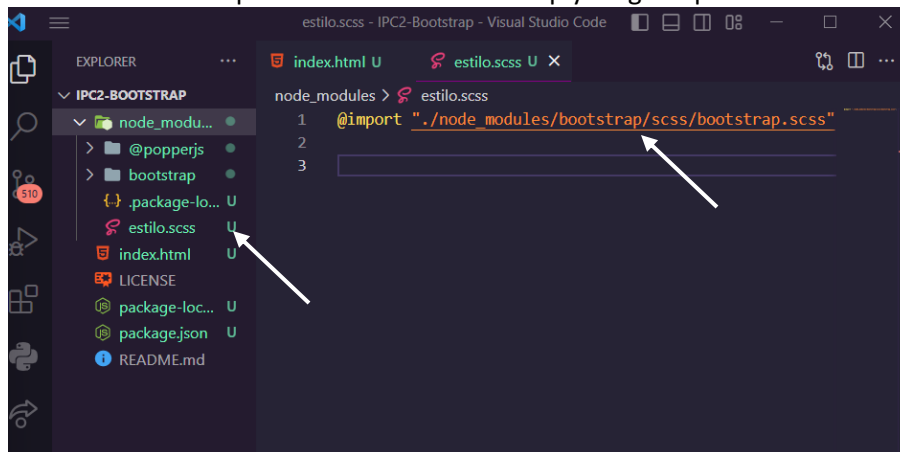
estilo.scss - IPC2-Bootstrap - Visual Studio Code

EXPLORER ...

IPC2-BOOTSTRAP
node_modu...
@popperjs
bootstrap
.package-lo... U
estilo.scss U
index.html U
LICENSE
package-loc... U
package.json U
README.md

510

index.html U
estilo.scss U ×

node_modules > estilo.scss

1 @import "./node_modules/bootstrap/scss/bootstrap.scss"
2
3